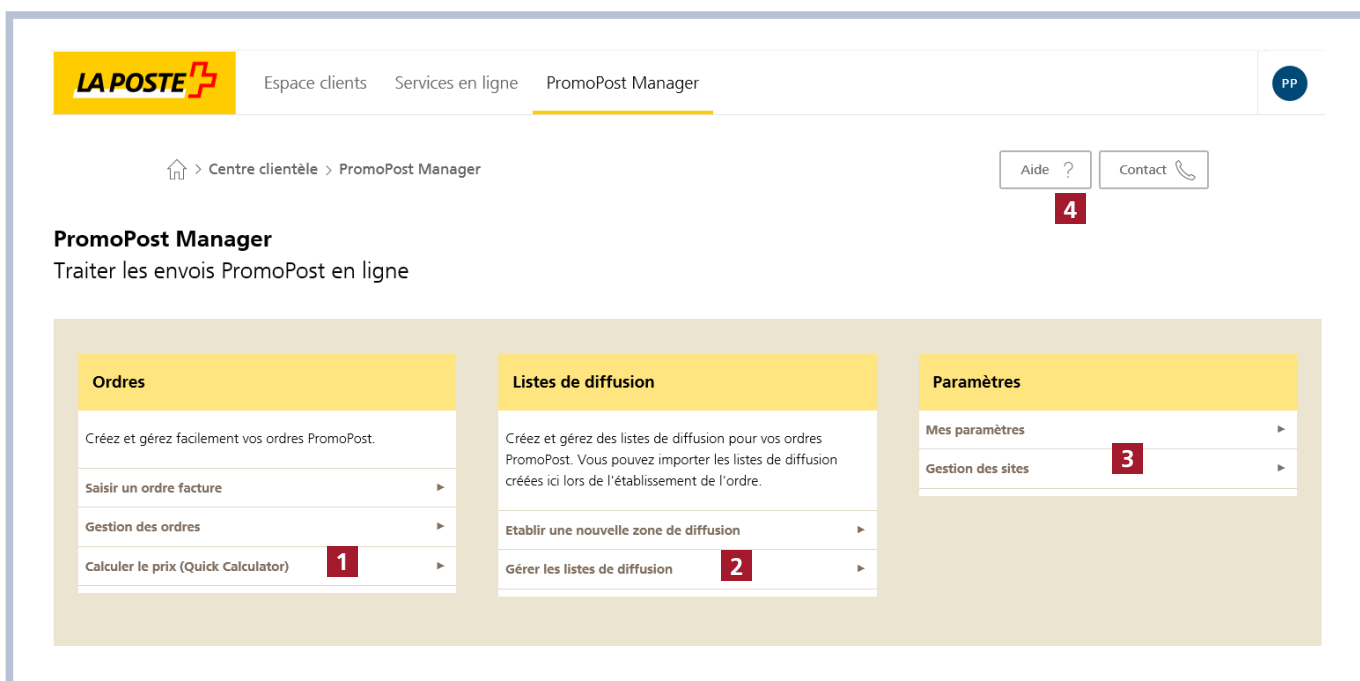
LA POSTE

Espace clients Services en ligne PromoPost Manager

PP

> Centre clientèle > PromoPost Manager

Aide ?

Contact

4

PromoPost Manager
Traiter les envois PromoPost en ligne

Ordres

Créez et gérez facilement vos ordres PromoPost.

Saisir un ordre facture ►

Gestion des ordres ►

Calculer le prix (Quick Calculator) 1 ►

Listes de diffusion

Créez et gérez des listes de diffusion pour vos ordres PromoPost. Vous pouvez importer les listes de diffusion créées ici lors de l'établissement de l'ordre.

Etablir une nouvelle zone de diffusion ►

Gérer les listes de diffusion 2 ►

Paramètres

Mes paramètres ►

Gestion des sites 3 ►